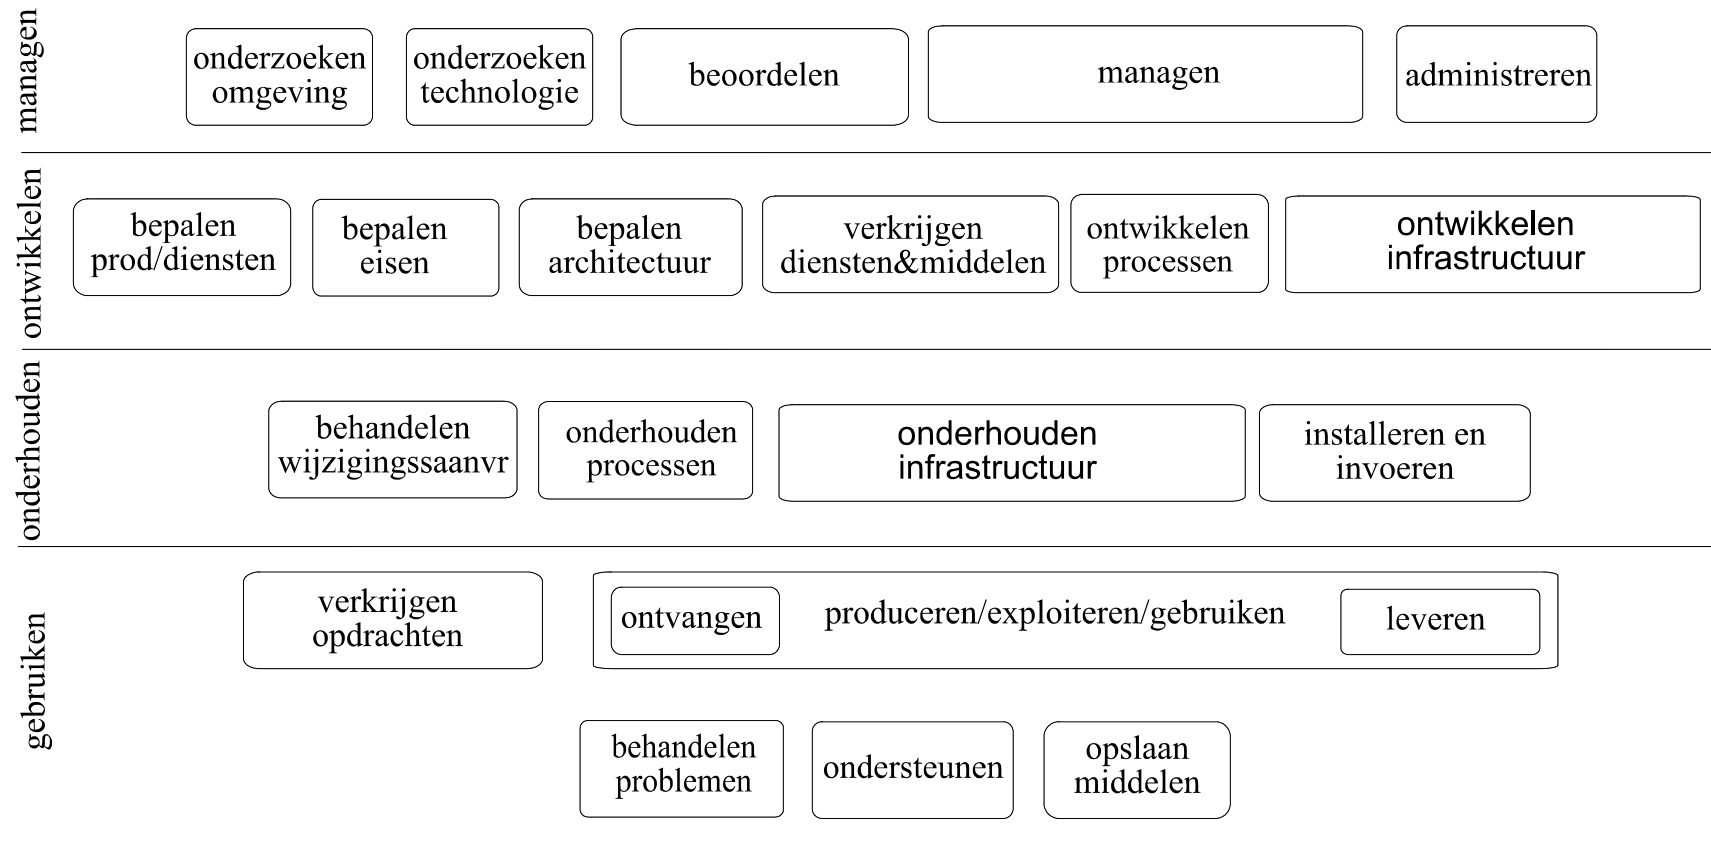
managen

onderzoeken omgeving

onderzoeken technologie

beoordelen

managen

administreren

ontwikkelen

bepalen prod/diensten

bepalen eisen

bepalen architectuur

verkrijgen diensten&middelen

ontwikkelen processen

ontwikkelen infrastructuur

onderhouden

behandelen wijzigingssaanvr

onderhouden processen

onderhouden infrastructuur

installeren en invoeren

gebruiken

verkrijgen opdrachten

ontvangen

produceren/exploiteren/gebruiken

leveren

behandelen problemen

ondersteunen

opslaan middelen